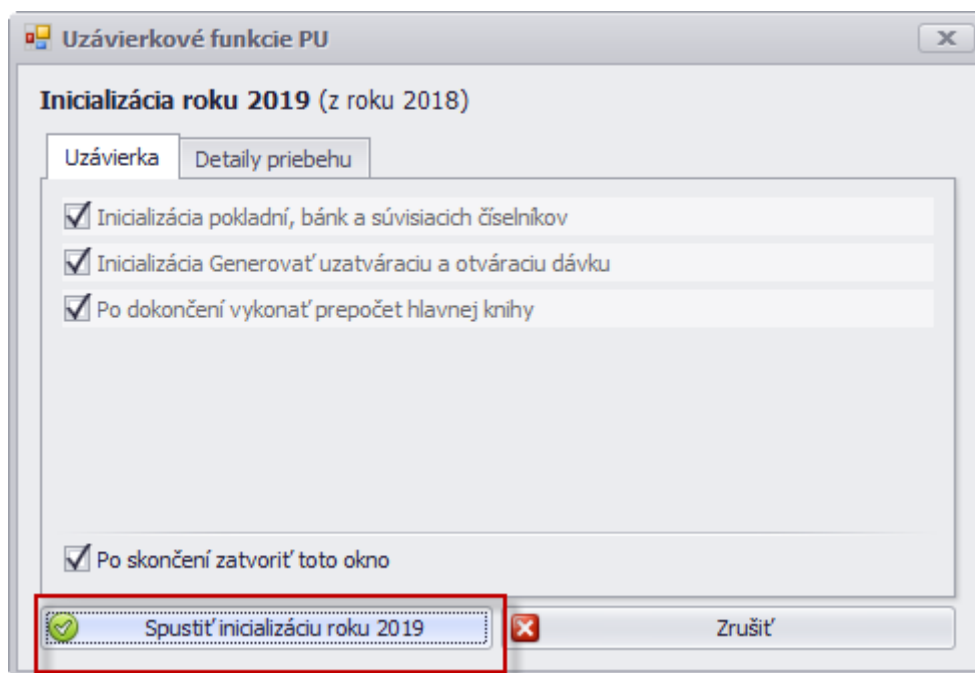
Uzávierkové funkcie PU

**Inicializácia roku 2019** (z roku 2018)

Uzávierka | Detaily priebehu

Inicializácia pokladní, bánk a súvisiacich číselníkov

Inicializácia Generovať uzatváraciu a otváraciu dávku

Po dokončení vykonať prepočet hlavnej knihy

Po skončení zatvoriť toto okno

Spustiť inicializáciu roku 2019

Zrušiť